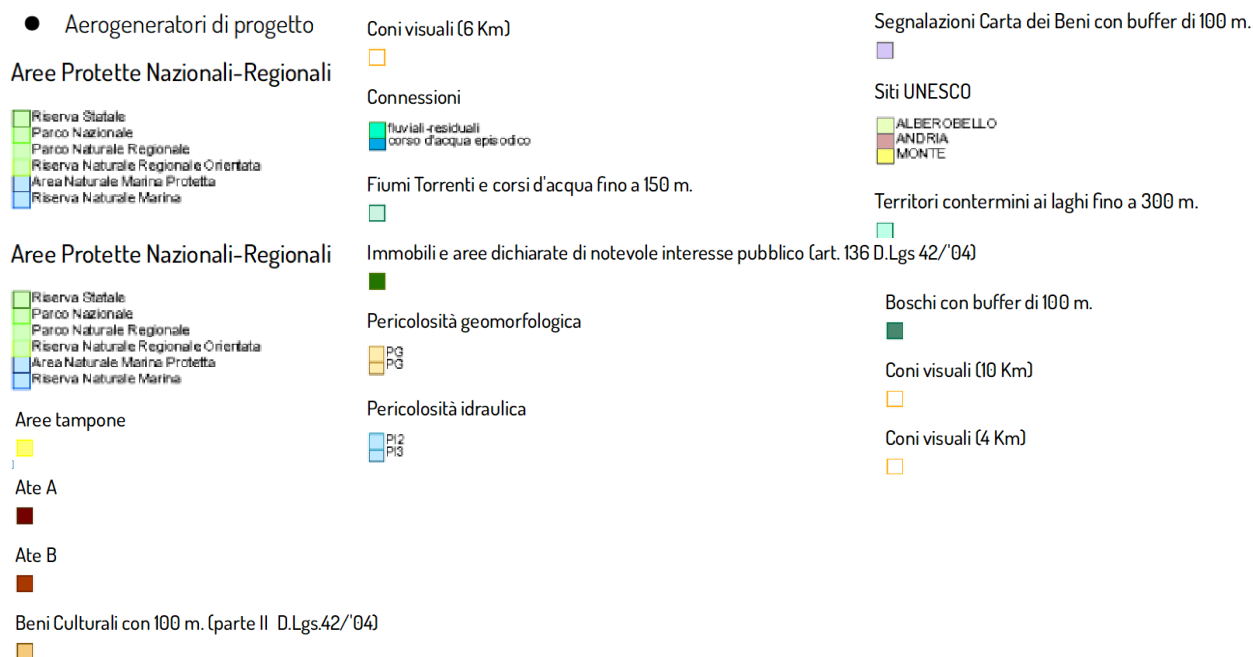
Aerogeneratori di progetto

Aree Protette Nazionali-Regionali

Riserva Statale
Parco Nazionale
Parco Naturale Regionale
Riserva Naturale Regionale Orientata
Area Naturale Marina Protetta
Riserva Naturale Marina

Aree Protette Nazionali-Regionali

Riserva Statale
Parco Nazionale
Parco Naturale Regionale
Riserva Naturale Regionale Orientata
Area Naturale Marina Protetta
Riserva Naturale Marina

Aree tampone

Ate A

Ate B

Beni Culturali con 100 m. (parte II D.Lgs.42/'04)

Coni visuali (6 Km)

Connessioni

fluviali-residuali
corso d'acqua episodico

Fiumi Torrenti e corsi d'acqua fino a 150 m.

Immobili e aree dichiarate di notevole interesse pubblico (art. 136 D.Lgs 42/'04)

Pericolosità geomorfologica

PG
PG

Pericolosità idraulica

PI2
PI3

Segnalazioni Carta dei Beni con buffer di 100 m.

Siti UNESCO

ALBEROBELLO
ANDRIA
MONTE

Territori contermini ai laghi fino a 300 m.

Boschi con buffer di 100 m.

Coni visuali (10 Km)

Coni visuali (4 Km)